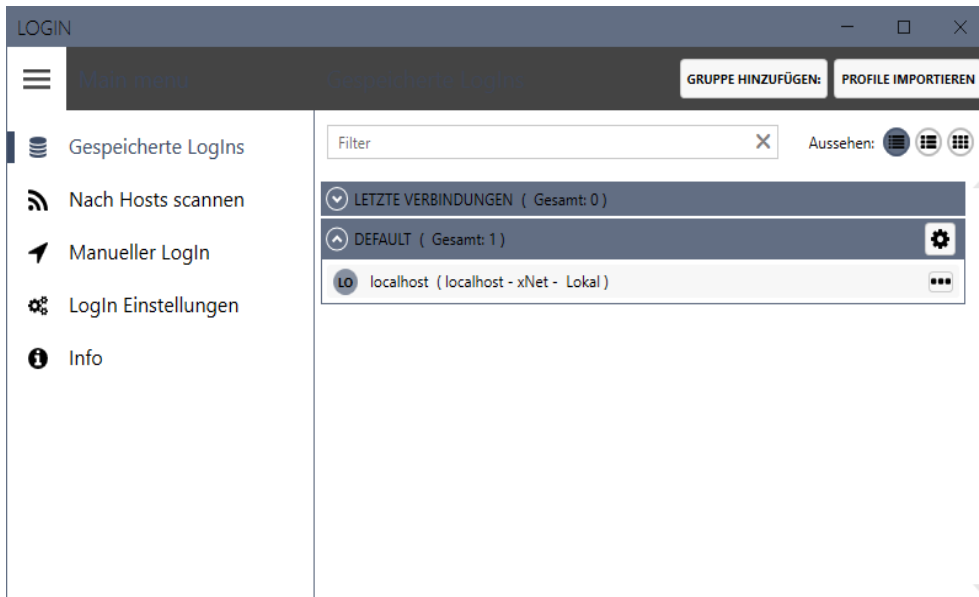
LOGIN

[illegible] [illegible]

GRUPPE HINZUFÜGEN: PROFILE IMPORTIEREN

Gespeicherte LogIns
Nach Hosts scannen
Manueller LogIn
LogIn Einstellungen
Info

Filter

Aussehen:

LETZTE VERBINDUNGEN ( Gesamt: 0 )

DEFAULT ( Gesamt: 1 )

LO localhost ( localhost - xNet - Lokal )